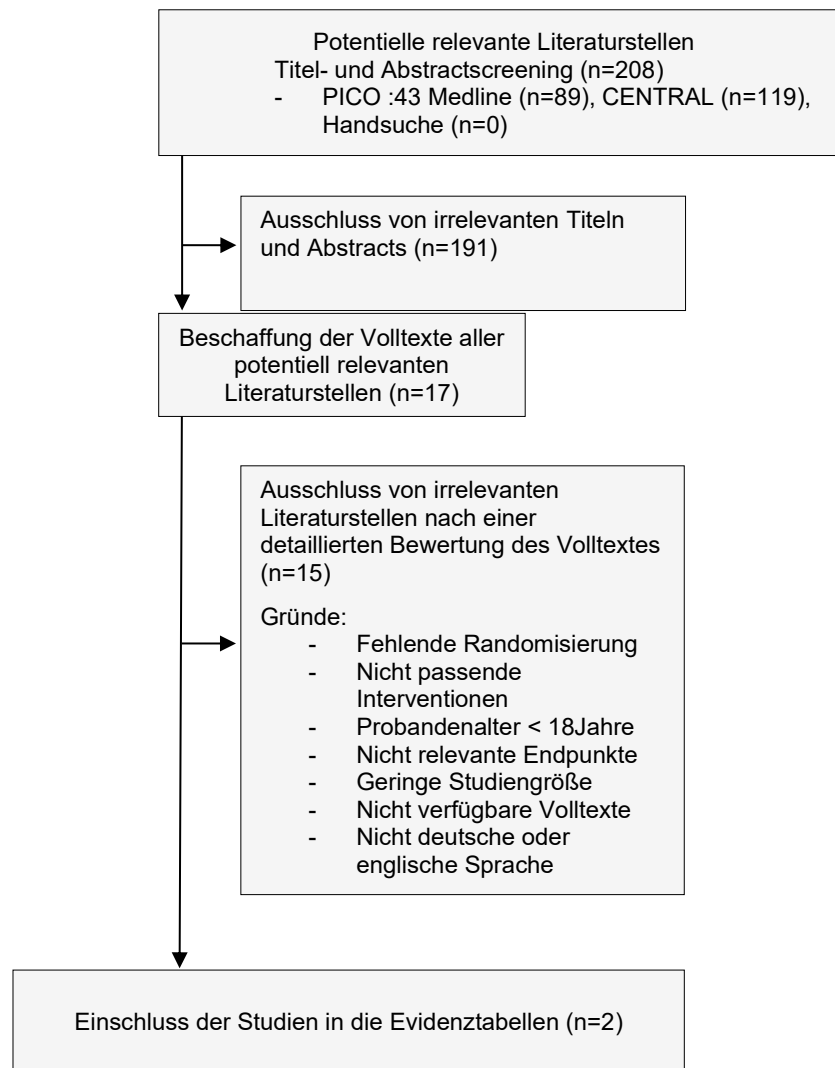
Potentielle relevante Literaturstellen
Titel- und Abstractscreening (n=208)
- PICO :43 Medline (n=89), CENTRAL (n=119), Handsuche (n=0)

Ausschluss von irrelevanten Titeln und Abstracts (n=191)

Beschaffung der Volltexte aller potentiell relevanten Literaturstellen (n=17)

Ausschluss von irrelevanten Literaturstellen nach einer detaillierten Bewertung des Volltextes (n=15)

Gründe:
- Fehlende Randomisierung
- Nicht passende Interventionen
- Probandenalter < 18Jahre
- Nicht relevante Endpunkte
- Geringe Studiengröße
- Nicht verfügbare Volltexte
- Nicht deutsche oder englische Sprache

Einschluss der Studien in die Evidenztabellen (n=2)